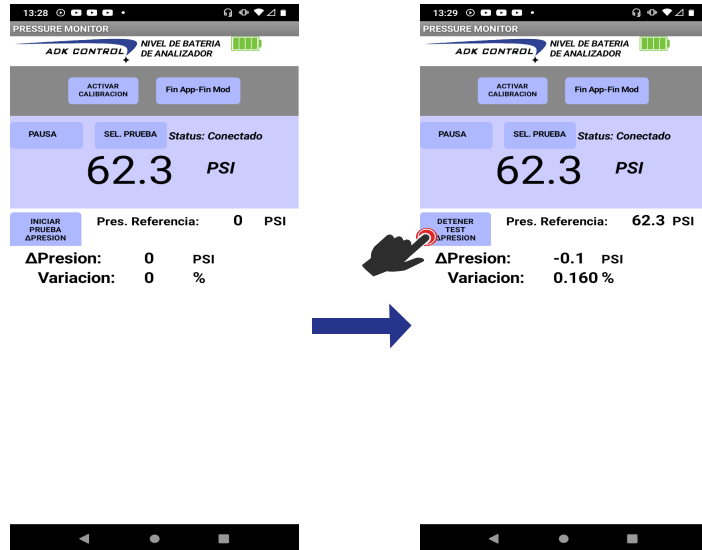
13:28

PRESSURE MONITOR

ADK CONTROL

NIVEL DE BATERIA DE ANALIZADOR

ACTIVAR CALIBRACION

Fin App-Fin Mod

PAUSA

SEL. PRUEBA

Status: Conectado

62.3

PSI

INICIAR PRUEBA ΔPRESION

Pres. Referencia: 0 PSI

ΔPresion: 0 PSI

Variacion: 0 %

13:29

PRESSURE MONITOR

ADK CONTROL

NIVEL DE BATERIA DE ANALIZADOR

ACTIVAR CALIBRACION

Fin App-Fin Mod

PAUSA

SEL. PRUEBA

Status: Conectado

62.3

PSI

DETENER TEST ΔPRESION

Pres. Referencia: 62.3 PSI

ΔPresion: -0.1 PSI

Variacion: 0.160 %